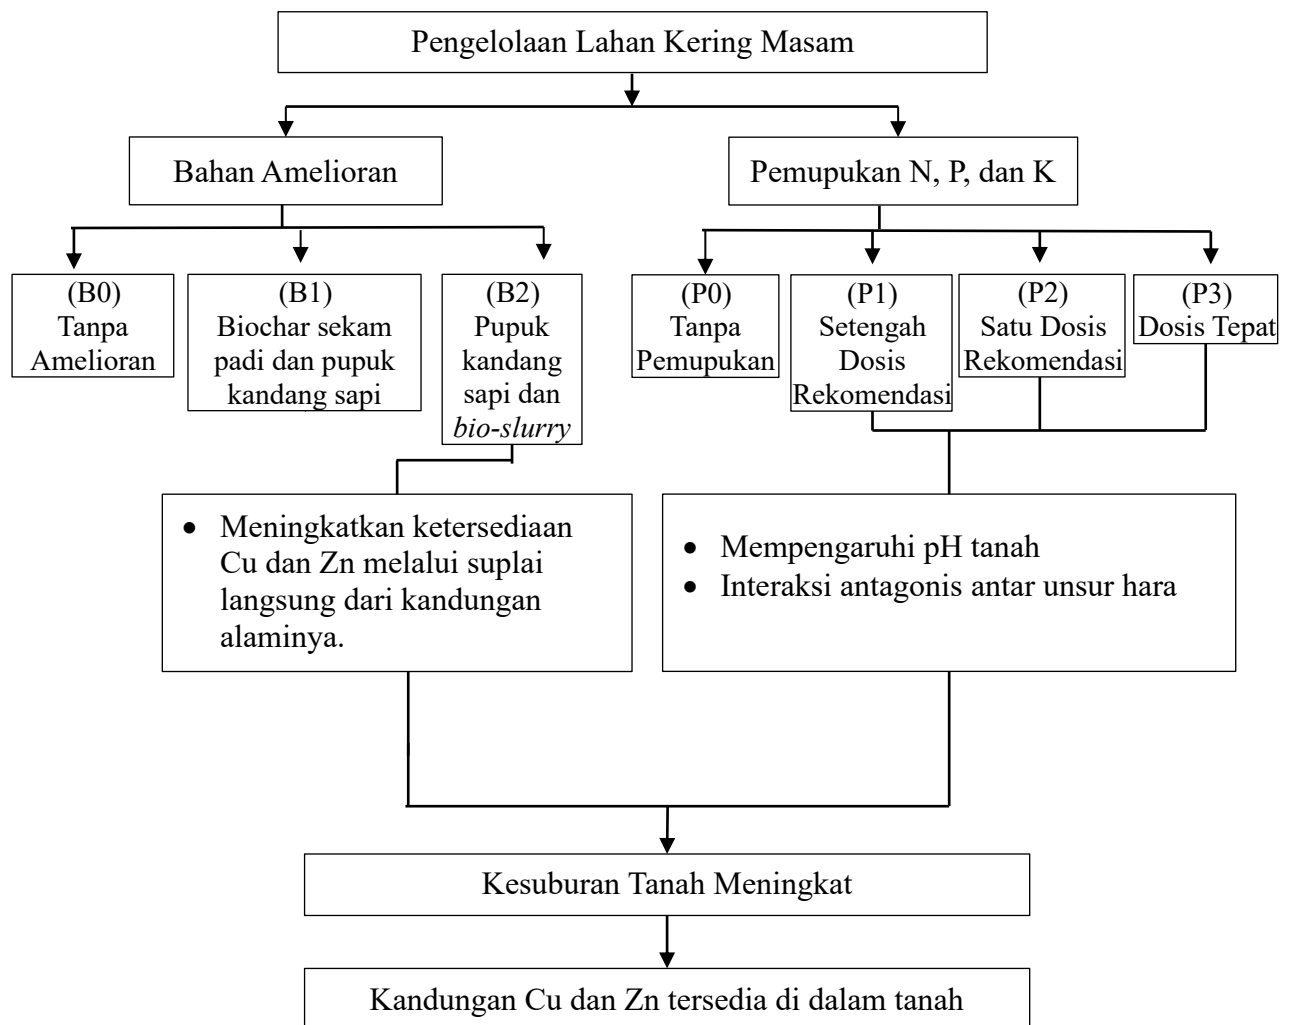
Pengelolaan Lahan Kering Masam

Bahan Amelioran

Pemupukan N, P, dan K

(B0) Tanpa Amelioran

(B1) Biochar sekam padi dan pupuk kandang sapi

(B2) Pupuk kandang sapi dan *bio-slurry*

(P0) Tanpa Pemupukan

(P1) Setengah Dosis Rekomendasi

(P2) Satu Dosis Rekomendasi

(P3) Dosis Tepat

• Meningkatkan ketersediaan Cu dan Zn melalui suplai langsung dari kandungan alaminya.

• Mempengaruhi pH tanah
• Interaksi antagonis antar unsur hara

Kesuburan Tanah Meningkat

Kandungan Cu dan Zn tersedia di dalam tanah